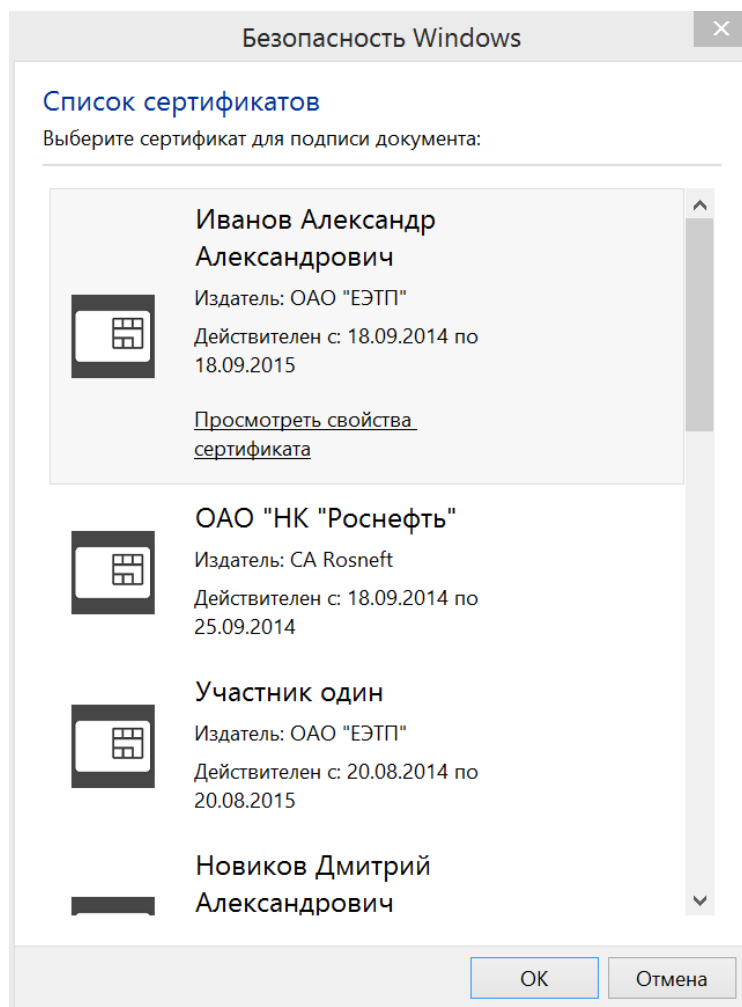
Безопасность Windows

Список сертификатов

Выберите сертификат для подписи документа:

Иванов Александр Александрович

Издатель: ОАО "ЕЭТП"

Действителен с: 18.09.2014 по 18.09.2015

Просмотреть свойства сертификата

ОАО "НК "Роснефть"

Издатель: CA Rosneft

Действителен с: 18.09.2014 по 25.09.2014

Участник один

Издатель: ОАО "ЕЭТП"

Действителен с: 20.08.2014 по 20.08.2015

Новиков Дмитрий Александрович

OK

Отмена